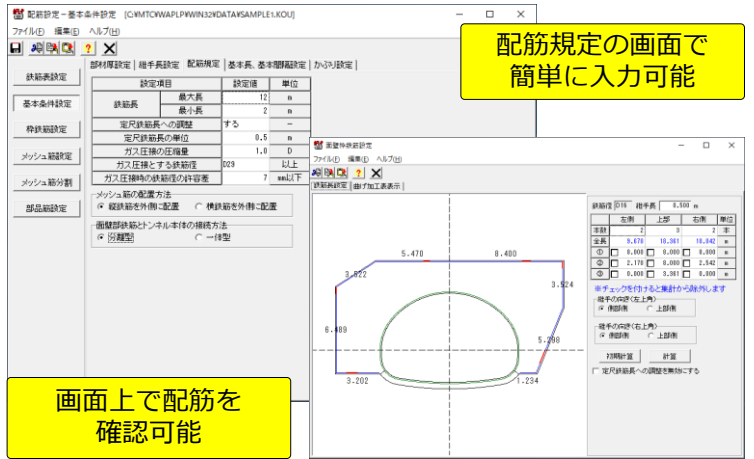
配筋設定－基本条件設定 [C:¥MTC¥WAPLP¥WIN32¥DATA¥SAMPLE1.KOU]

ファイル(F) 編集(E) ヘルプ(H)

?

鉄筋表設定

基本条件設定

枠鉄筋設定

メッシュ筋設定

メッシュ筋分割

部品筋設定

部材厚設定 | 継手長設定 | 配筋規定 | 基本長、基本間隔設定 | かぶり設定

| 設定項目 | | 設定値 | 単位 |
|---|---|---|---|
| 鉄筋長 | 最大長 | 12 | m |
| | 最小長 | 2 | m |
| 定尺鉄筋長への調整 | | する | − |
| 定尺鉄筋長の単位 | | 0.5 | m |
| ガス圧接の圧縮量 | | 1.0 | D |
| ガス圧接とする鉄筋径 | | D29 | 以上 |
| ガス圧接時の鉄筋径の許容差 | | 7 | mm以下 |

メッシュ筋の配置方法
縦鉄筋を外側に配置　横鉄筋を外側に配置

側壁部鉄筋とトンネル本体の接続方法
分離型　一体型

配筋規定の画面で
簡単に入力可能

側壁枠鉄筋設定

ファイル(F) 編集(E) ヘルプ(H)

鉄筋展開図 | 曲げ加工表表示

鉄筋径 D16 継手長 0.500 m

| | 左側 | 上部 | 右側 | 単位 |
|---|---|---|---|---|
| 本数 | 2 | 0 | 2 | 本 |
| 全長 | 9.678 | 18.361 | 10.842 | m |
| ① | 0.000 | 0.000 | 0.000 | m |
| ② | 2.178 | 0.000 | 2.542 | m |
| ③ | 0.000 | 3.361 | 0.000 | m |

※チェックを付けると集計から除外します

継手の向き(左上角)
側部側　上部側

継手の向き(右上角)
側部側　上部側

初期設定　　計算

定尺鉄筋長への調整を無効にする

5.470　8.400　3.622　3.924　6.489　5.298　3.202　1.234

画面上で配筋を
確認可能